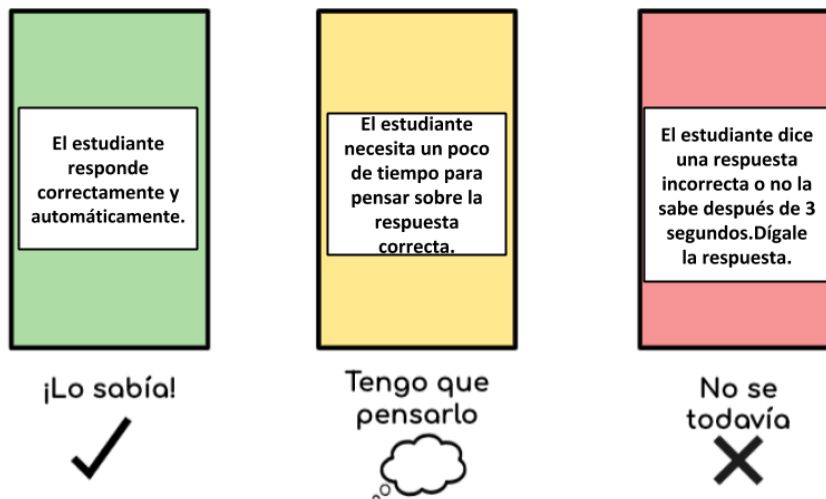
El estudiante responde correctamente y automáticamente.

¡Lo sabía!

El estudiante necesita un poco de tiempo para pensar sobre la respuesta correcta.

Tengo que pensarlo

El estudiante dice una respuesta incorrecta o no la sabe después de 3 segundos.Dígale la respuesta.

No se todavía